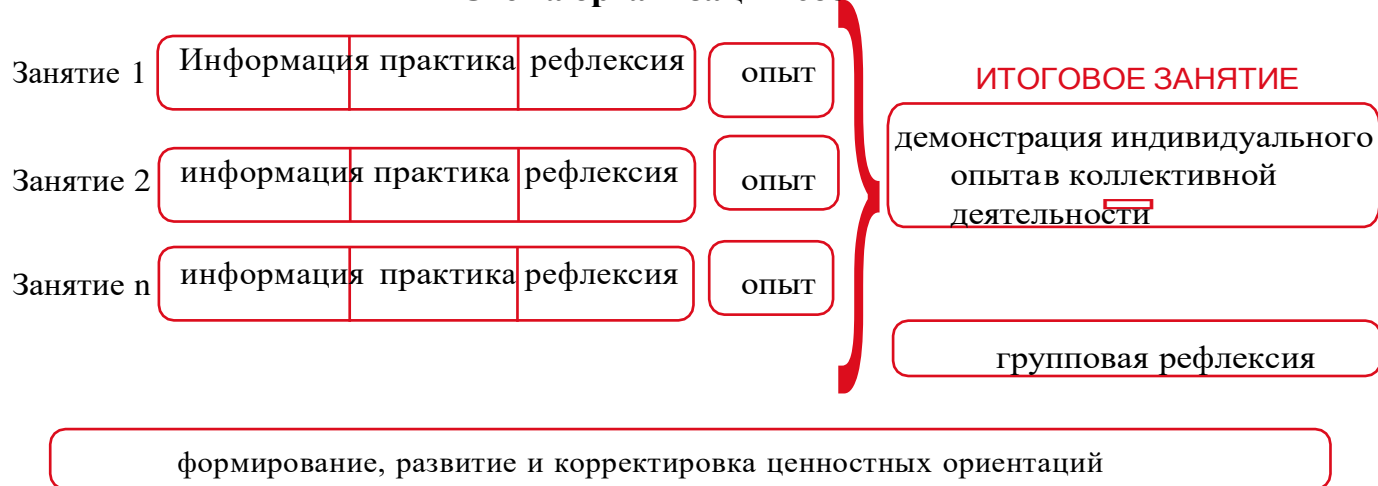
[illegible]

Занятие 1 Информация практика рефлексия опыт

Занятие 2 информация практика рефлексия опыт

Занятие n информация практика рефлексия опыт

ИТОГОВОЕ ЗАНЯТИЕ

демонстрация индивидуального опытав коллективной деятельности

групповая рефлексия

формирование, развитие и корректировка ценностных ориентаций